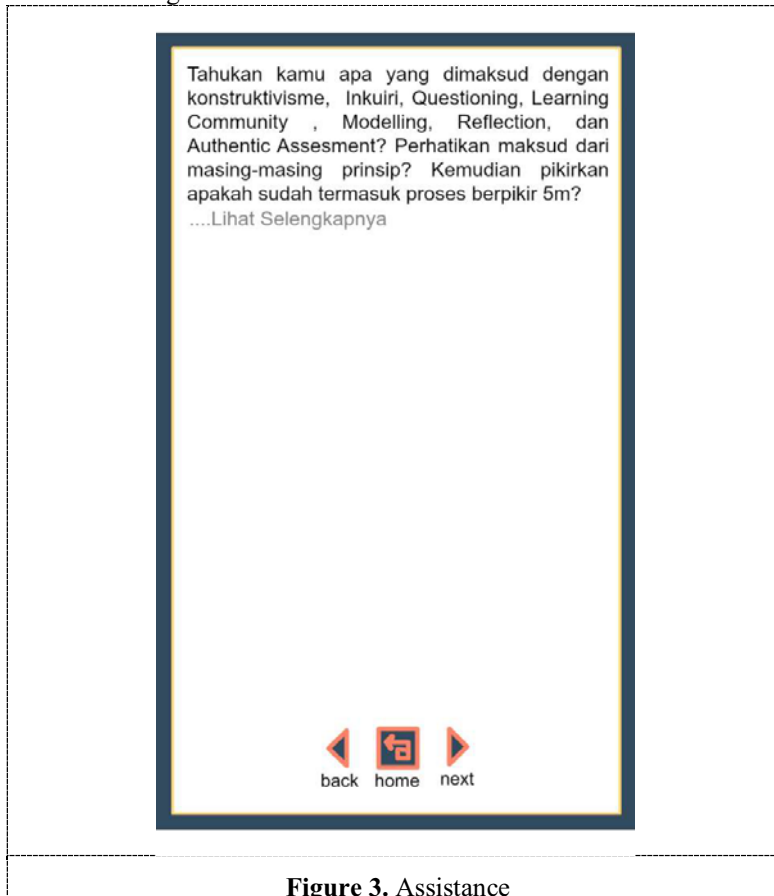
Tahukan kamu apa yang dimaksud dengan konstruktivisme, Inkuiri, Questioning, Learning Community , Modelling, Reflection, dan Authentic Assesment? Perhatikan maksud dari masing-masing prinsip? Kemudian pikirkan apakah sudah termasuk proses berpikir 5m?
....Lihat Selengkapnya

back home next

**Figure 3.** Assistance